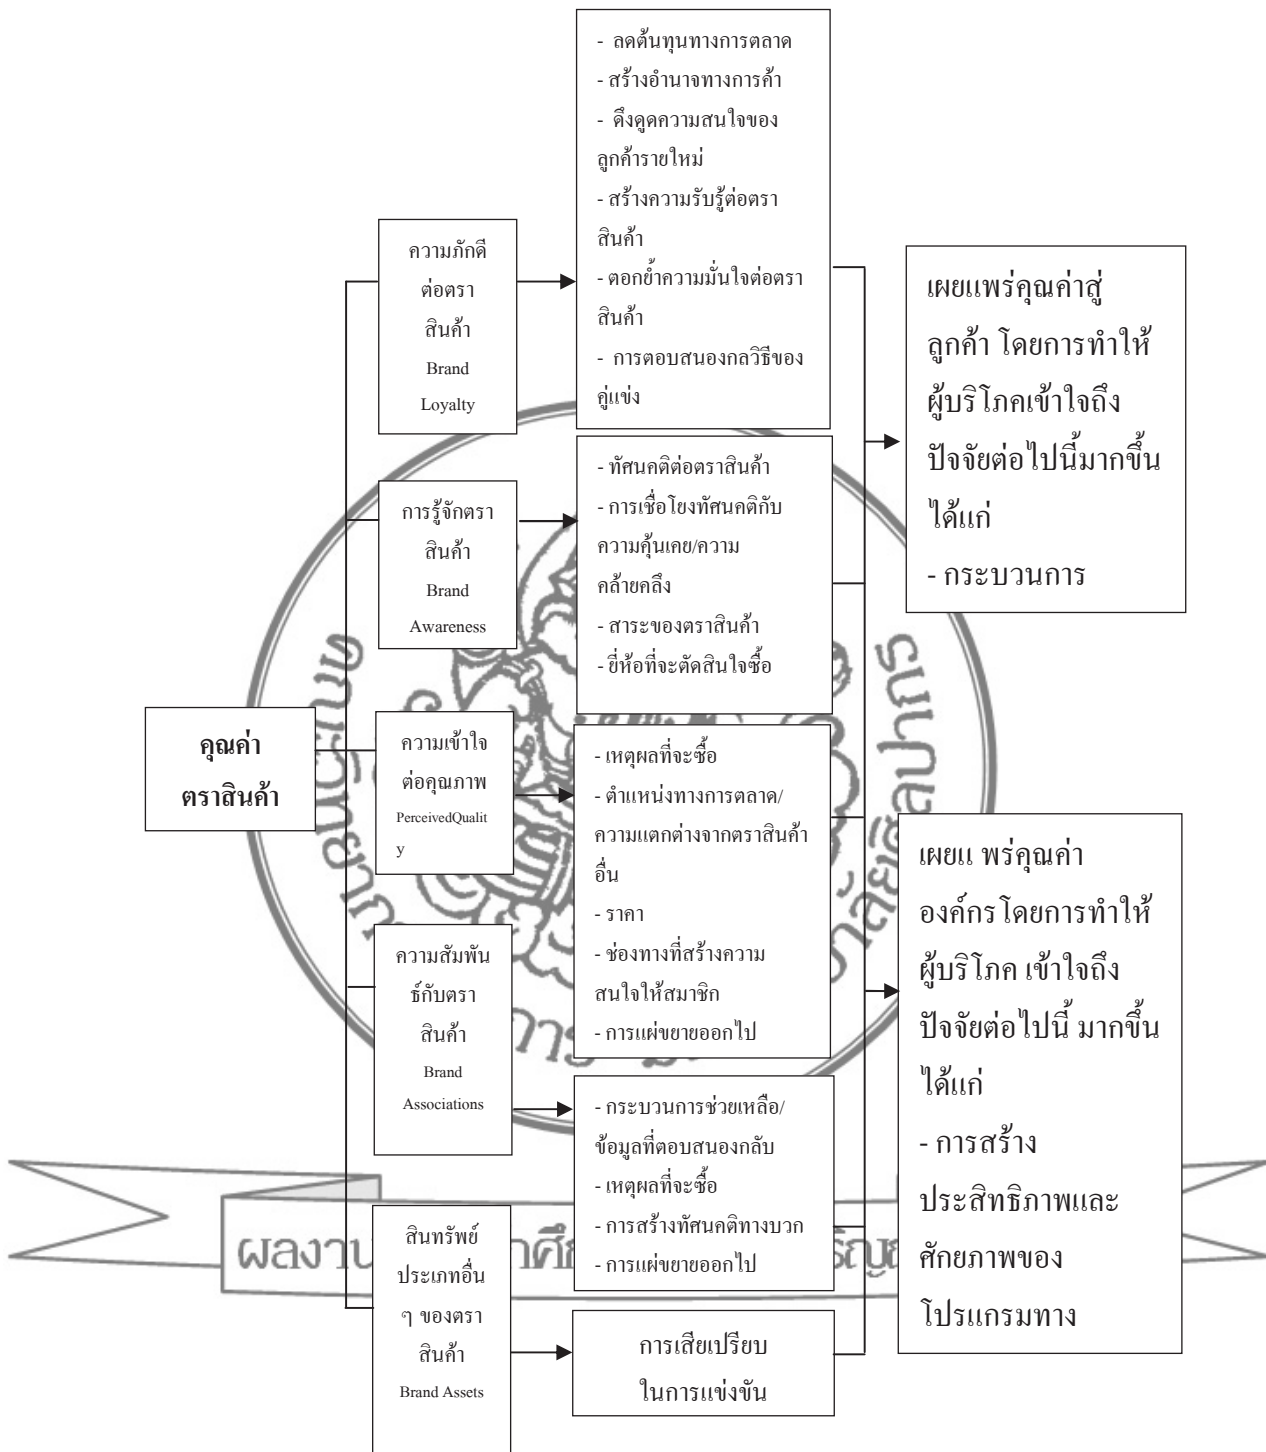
คุณค่า ตราสินค้า

ความภักดีต่อตราสินค้า Brand Loyalty

- ลดต้นทุนทางการตลาด
- สร้างอำนาจทางการค้า
- ดึงดูดความสนใจของลูกค้ารายใหม่
- สร้างความรับรู้ต่อตราสินค้า
- ตอกย้ำความมั่นใจต่อตราสินค้า
- การตอบสนองกลวิธีของคู่แข่ง

การรู้จักตราสินค้า Brand Awareness

- ทัศนคติต่อตราสินค้า
- การเชื่อโยงทัศนคติกับความคุ้นเคย/ความคล้ายคลึง
- สาระของตราสินค้า
- ยี่ห้อที่จะตัดสินใจซื้อ

ความเข้าใจต่อคุณภาพ PerceivedQuality

- เหตุผลที่จะซื้อ
- ตำแหน่งทางการตลาด/ความแตกต่างจากตราสินค้าอื่น
- ราคา
- ช่องทางที่สร้างความสนใจให้สมาชิก
- การแผ่ขยายออกไป

ความสัมพันธ์กับตราสินค้า Brand Associations

- กระบวนการช่วยเหลือ/ข้อมูลที่ตอบสนองกลับ
- เหตุผลที่จะซื้อ
- การสร้างทัศนคติทางบวก
- การแผ่ขยายออกไป

สินทรัพย์ประเภทอื่น ๆ ของตราสินค้า Brand Assets

การเสียเปรียบในการแข่งขัน

เผยแพร่คุณค่าสู่ลูกค้า โดยการทำให้ผู้บริโภคเข้าใจถึงปัจจัยต่อไปนี้มากขึ้น ได้แก่
- กระบวนการ

เผยแ พร่คุณค่าองค์กรโดยการทำให้ผู้บริโภค เข้าใจถึงปัจจัยต่อไปนี้ มากขึ้น ได้แก่
- การสร้างประสิทธิภาพและศักยภาพของโปรแกรมทาง

ผลงาน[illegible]ศึก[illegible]ริญ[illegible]